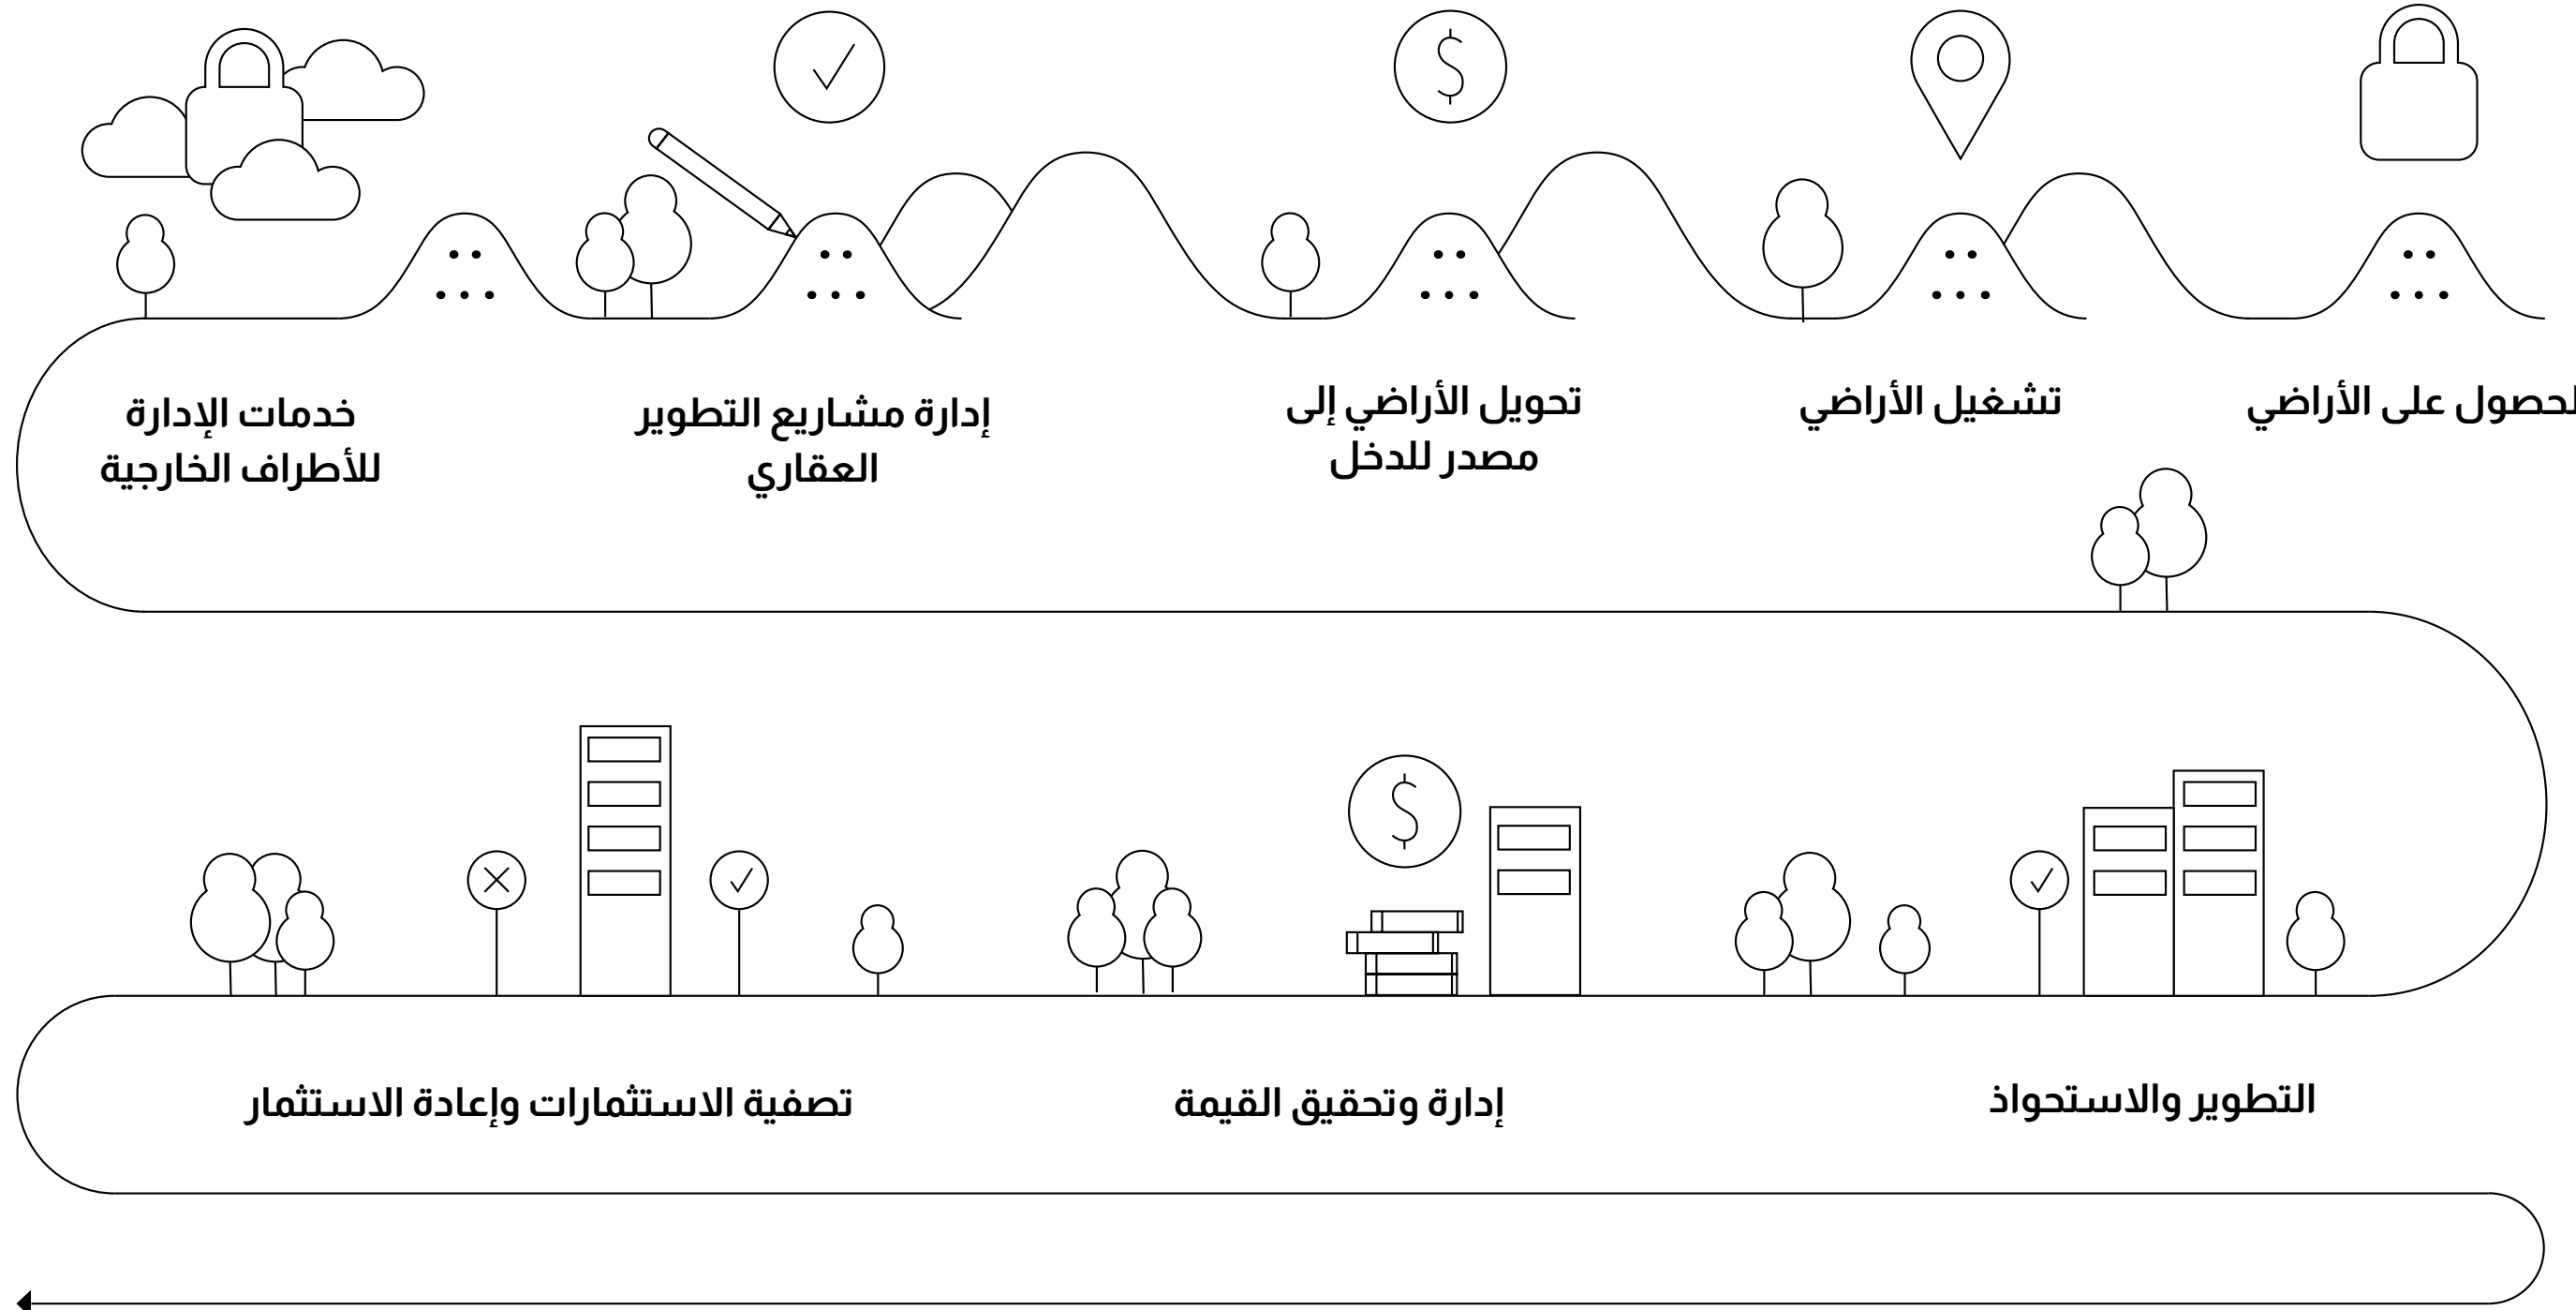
لحصول على الأراضي

تشغيل الأراضي

تحويل الأراضي إلى مصدر للدخل

إدارة مشاريع التطوير العقاري

خدمات الإدارة للأطراف الخارجية

التطوير والاستحواذ

إدارة وتحقيق القيمة

تصفية الاستثمارات وإعادة الاستثمار